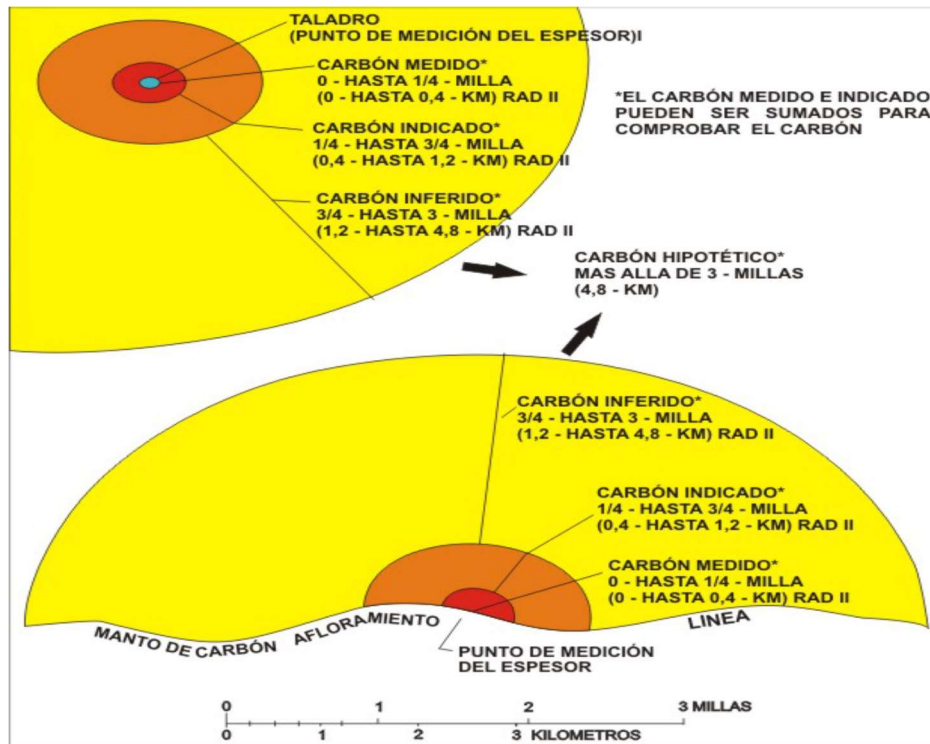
TALADRO
(PUNTO DE MEDICIÓN DEL ESPESOR)I

CARBÓN MEDIDO*
0 - HASTA 1/4 - MILLA
(0 - HASTA 0,4 - KM) RAD II

CARBÓN INDICADO*
1/4 - HASTA 3/4 - MILLA
(0,4 - HASTA 1,2 - KM) RAD II

CARBÓN INFERIDO*
3/4 - HASTA 3 - MILLA
(1,2 - HASTA 4,8 - KM) RAD II

*EL CARBÓN MEDIDO E INDICADO PUEDEN SER SUMADOS PARA COMPROBAR EL CARBÓN

CARBÓN HIPOTÉTICO*
MAS ALLA DE 3 - MILLAS
(4,8 - KM)

CARBÓN INFERIDO*
3/4 - HASTA 3 - MILLA
(1,2 - HASTA 4,8 - KM) RAD II

CARBÓN INDICADO*
1/4 - HASTA 3/4 - MILLA
(0,4 - HASTA 1,2 - KM) RAD II

CARBÓN MEDIDO*
0 - HASTA 1/4 - MILLA
(0 - HASTA 0,4 - KM) RAD II

MANTO DE CARBÓN AFLORAMIENTO LINEA

PUNTO DE MEDICIÓN DEL ESPESOR

0 1 2 3 MILLAS
0 1 2 3 KILOMETROS